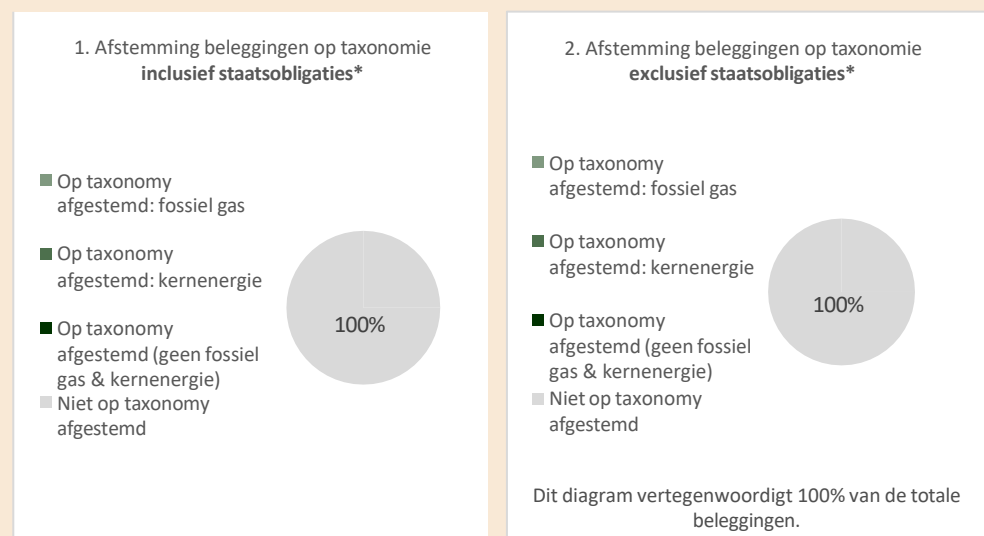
1. Afstemming beleggingen op taxonomie **inclusief staatsobligaties***

Op taxonomy afgestemd: fossiel gas

Op taxonomy afgestemd: kernenergie

Op taxonomy afgestemd (geen fossiel gas & kernenergie)

Niet op taxonomy afgestemd

100%

2. Afstemming beleggingen op taxonomie **exclusief staatsobligaties***

Op taxonomy afgestemd: fossiel gas

Op taxonomy afgestemd: kernenergie

Op taxonomy afgestemd (geen fossiel gas & kernenergie)

Niet op taxonomy afgestemd

100%

Dit diagram vertegenwoordigt 100% van de totale beleggingen.